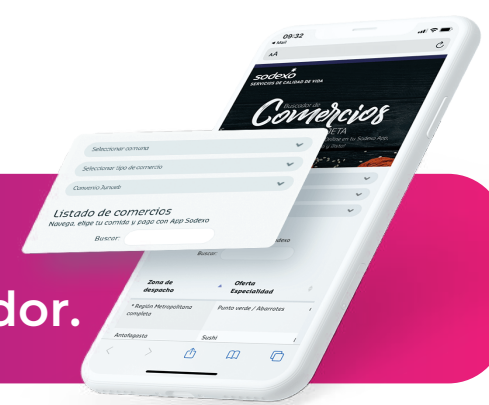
09:32
◂ Mail
AA
sodexo
SERVICIOS DE CALIDAD DE VIDA
Buscador de
Comercios
JETA
Seleccionar comuna
Seleccionar tipo de comercio
Convenio Junaeb
Listado de comercios
Navega, elige tu comida y paga con App Sodexo
Buscar:
Buscar
Zona de despacho
Oferta Especialidad
* Región Metropolitana completa
Punto verde / Abarrotes
Antofagasta
Sushi
dor.